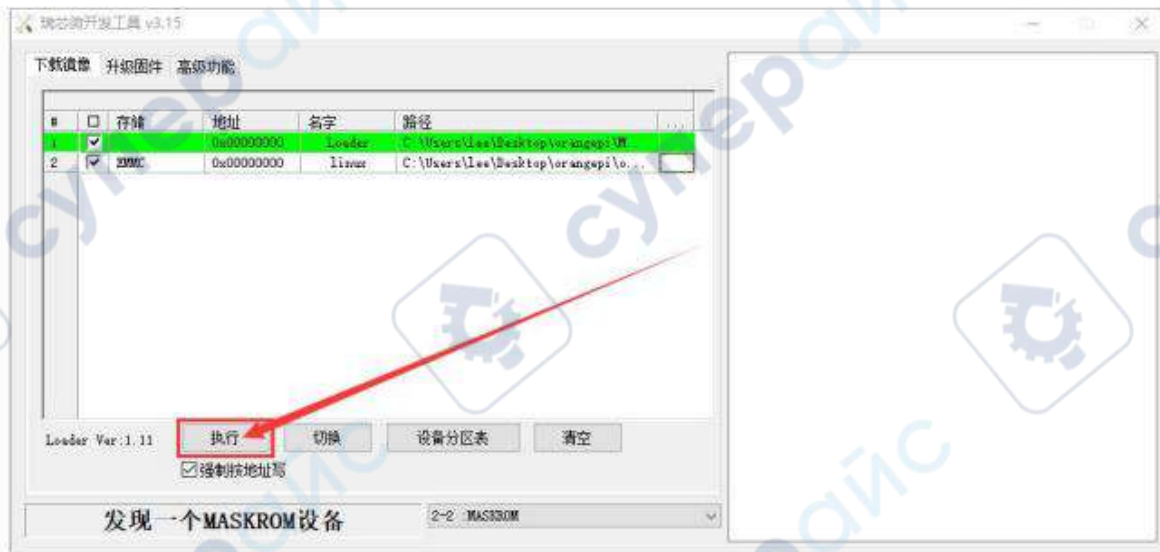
瑞芯微开发工具 v3.15

下载镜像 升级固件 高级功能

| # | ☐ | 存储 | 地址 | 名字 | 路径 | ... |
|---|---|---|---|---|---|---|
| 1 | ☑ | | 0x00000000 | Loader | C:\Users\lee\Desktop\orangepi\M... | |
| 2 | ☑ | EMMC | 0x00000000 | linux | C:\Users\lee\Desktop\orangepi\o... | |

Loader Ver:1.11

执行 切换 设备分区表 清空

☑强制按地址写

发现一个MASKROM设备

2-2 MASKROM

cytron